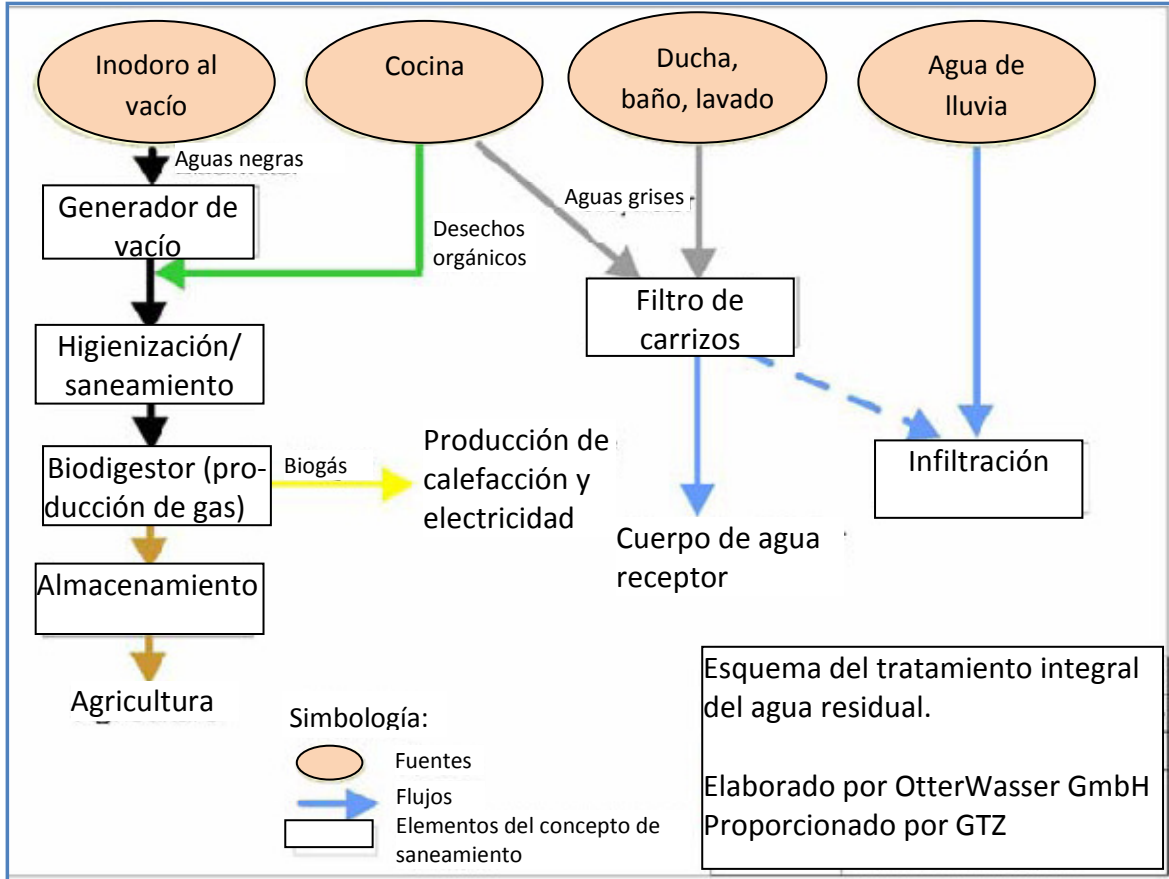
Inodoro al vacío

Cocina

Ducha, baño, lavado

Agua de lluvia

Aguas negras

Generador de vacío

Desechos orgánicos

Aguas grises

Filtro de carrizos

Higienización/ saneamiento

Biodigestor (producción de gas)

Biogás

Producción de calefacción y electricidad

Infiltración

Cuerpo de agua receptor

Almacenamiento

Agricultura

Simbología:

Fuentes

Flujos

Elementos del concepto de saneamiento

Esquema del tratamiento integral del agua residual.

Elaborado por OtterWasser GmbH
Proporcionado por GTZ